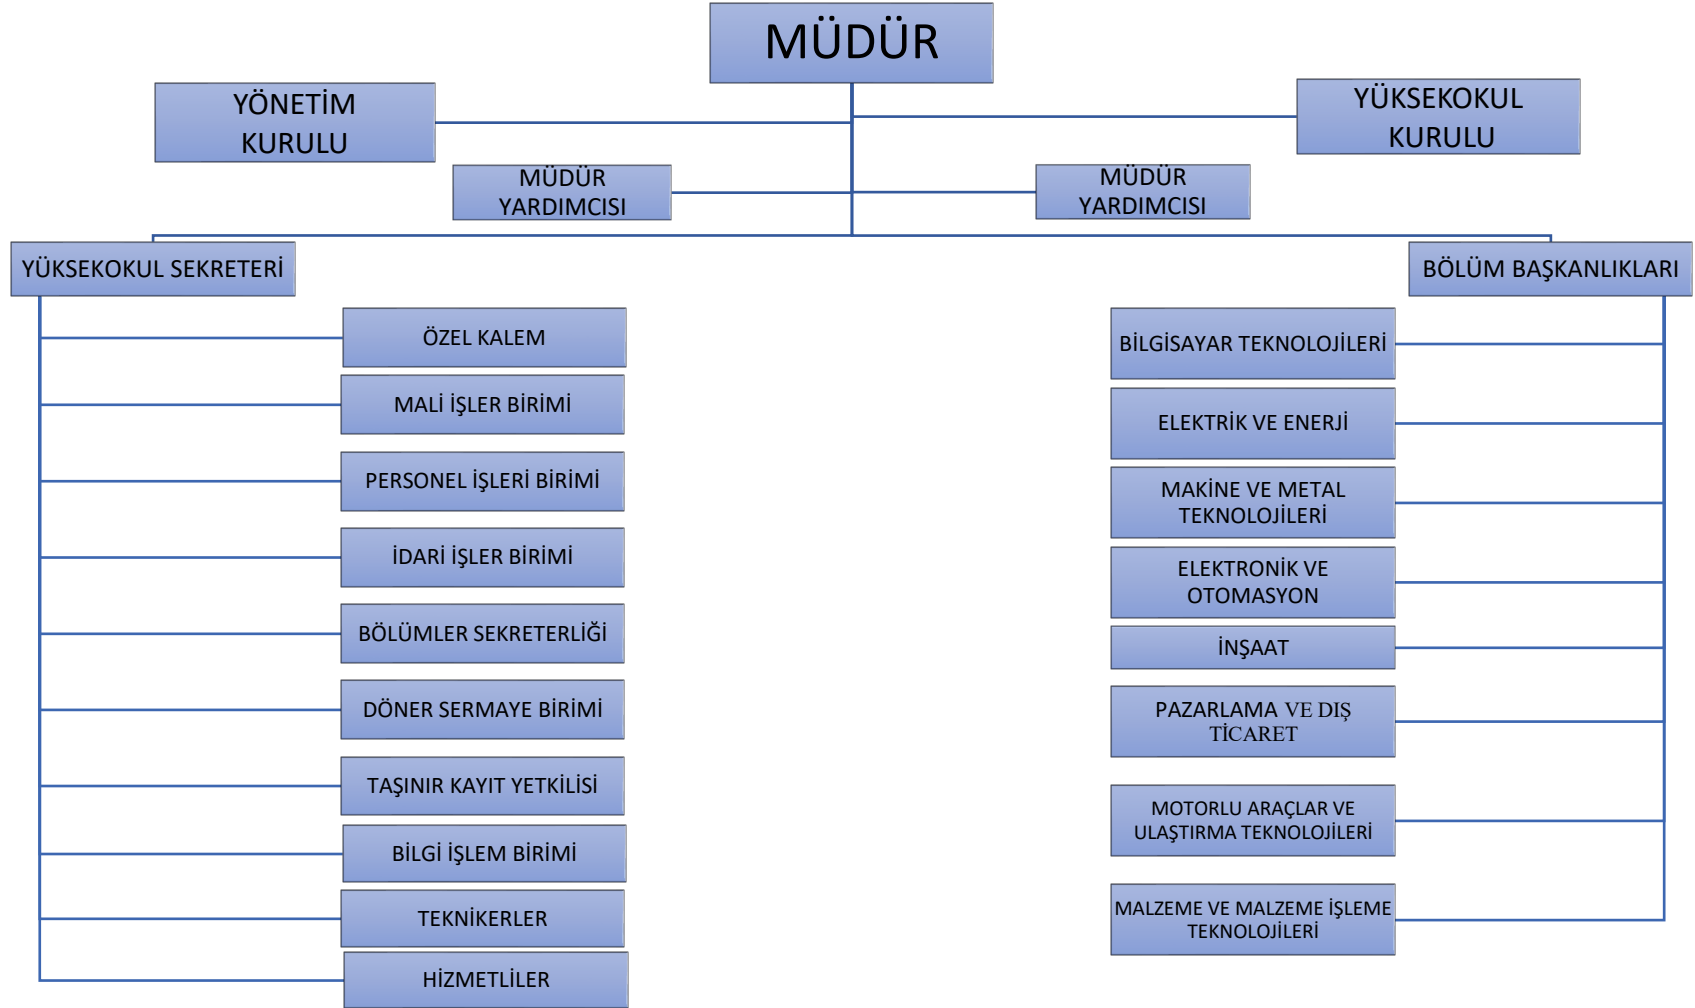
MÜDÜR

YÖNETİM KURULU

YÜKSEKOKUL KURULU

MÜDÜR YARDIMCISI

MÜDÜR YARDIMCISI

YÜKSEKOKUL SEKRETERİ

BÖLÜM BAŞKANLIKLARI

ÖZEL KALEM

MALİ İŞLER BİRİMİ

PERSONEL İŞLERİ BİRİMİ

İDARİ İŞLER BİRİMİ

BÖLÜMLER SEKRETERLİĞİ

DÖNER SERMAYE BİRİMİ

TAŞINIR KAYIT YETKİLİSİ

BİLGİ İŞLEM BİRİMİ

TEKNİKERLER

HİZMETLİLER

BİLGİSAYAR TEKNOLOJİLERİ

ELEKTRİK VE ENERJİ

MAKİNE VE METAL TEKNOLOJİLERİ

ELEKTRONİK VE OTOMASYON

İNŞAAT

PAZARLAMA VE DIŞ TİCARET

MOTORLU ARAÇLAR VE ULAŞTIRMA TEKNOLOJİLERİ

MALZEME VE MALZEME İŞLEME TEKNOLOJİLERİ